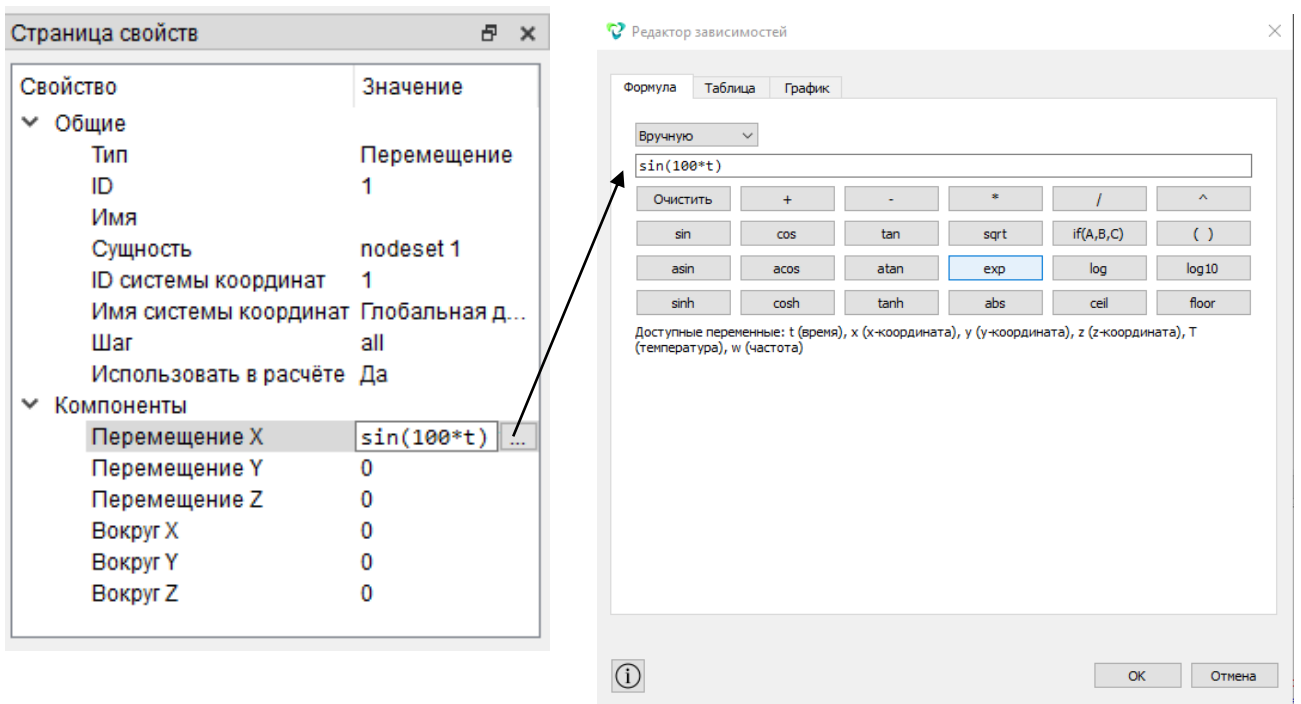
Страница свойств

| Свойство | Значение |
|---|---|
| Общие | |
| Тип | Перемещение |
| ID | 1 |
| Имя | |
| Сущность | nodeset 1 |
| ID системы координат | 1 |
| Имя системы координат | Глобальная д... |
| Шаг | all |
| Использовать в расчёте | Да |
| Компоненты | |
| Перемещение X | sin(100*t) ... |
| Перемещение Y | 0 |
| Перемещение Z | 0 |
| Вокруг X | 0 |
| Вокруг Y | 0 |
| Вокруг Z | 0 |

Редактор зависимостей

Формула Таблица График

Вручную

sin(100*t)

| Очистить | + | - | * | / | ^ |
|---|---|---|---|---|---|
| sin | cos | tan | sqrt | if(A,B,C) | ( ) |
| asin | acos | atan | exp | log | log10 |
| sinh | cosh | tanh | abs | ceil | floor |

Доступные переменные: t (время), x (x-координата), y (y-координата), z (z-координата), T (температура), w (частота)

OK Отмена